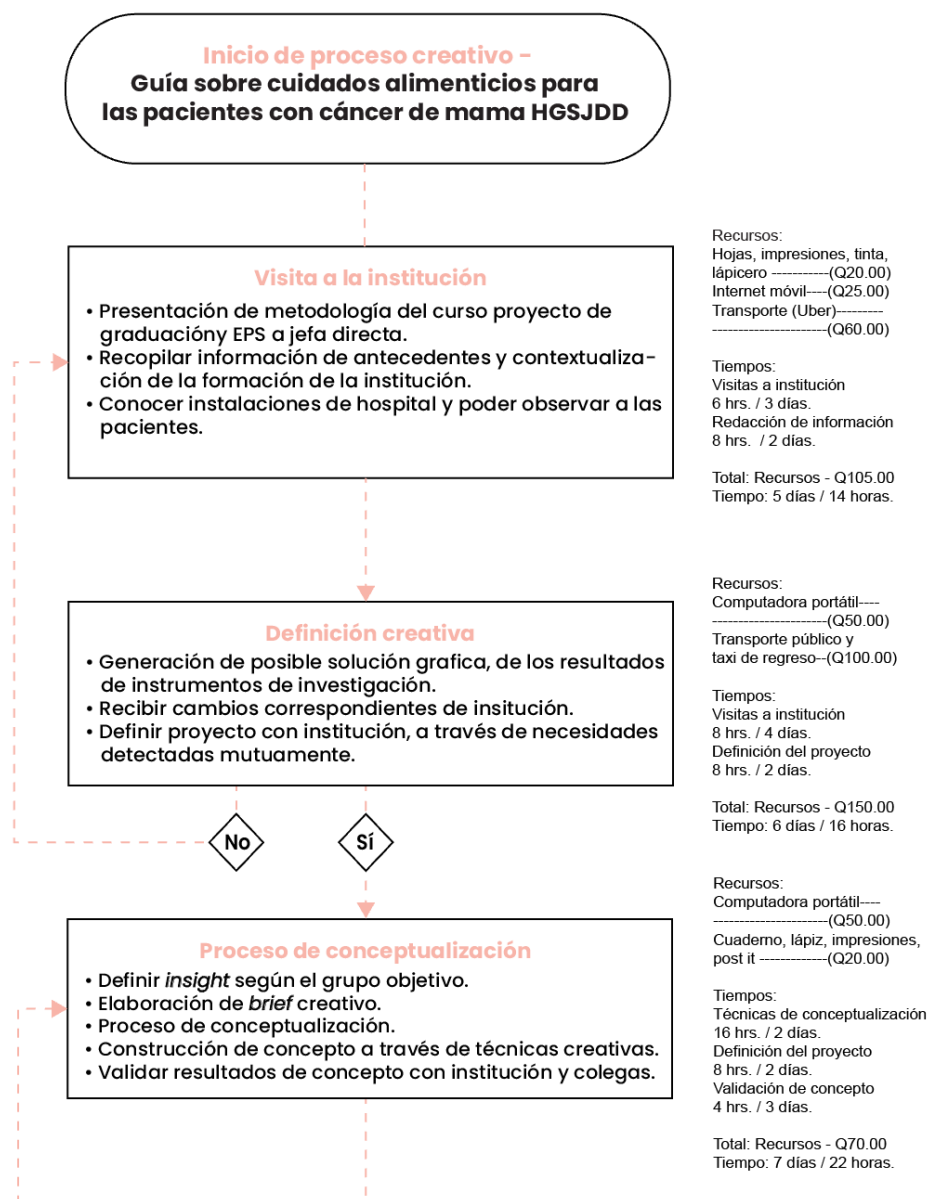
Inicio de proceso creativo -
Guía sobre cuidados alimenticios para las pacientes con cáncer de mama HGSJDD

Visita a la institución

• Presentación de metodología del curso proyecto de graduacióny EPS a jefa directa.
• Recopilar información de antecedentes y contextualización de la formación de la institución.
• Conocer instalaciones de hospital y poder observar a las pacientes.

Recursos:
Hojas, impresiones, tinta, lápicero -----------(Q20.00)
Internet móvil----(Q25.00)
Transporte (Uber)-----------------------------------(Q60.00)

Tiempos:
Visitas a institución
6 hrs. / 3 días.
Redacción de información
8 hrs. / 2 días.

Total: Recursos - Q105.00
Tiempo: 5 días / 14 horas.

Definición creativa

• Generación de posible solución grafica, de los resultados de instrumentos de investigación.
• Recibir cambios correspondientes de insitución.
• Definir proyecto con institución, a través de necesidades detectadas mutuamente.

Recursos:
Computadora portátil--------------------------(Q50.00)
Transporte público y taxi de regreso--(Q100.00)

Tiempos:
Visitas a institución
8 hrs. / 4 días.
Definición del proyecto
8 hrs. / 2 días.

Total: Recursos - Q150.00
Tiempo: 6 días / 16 horas.

No

Sí

Proceso de conceptualización

• Definir *insight* según el grupo objetivo.
• Elaboración de *brief* creativo.
• Proceso de conceptualización.
• Construcción de concepto a través de técnicas creativas.
• Validar resultados de concepto con institución y colegas.

Recursos:
Computadora portátil--------------------------(Q50.00)
Cuaderno, lápiz, impresiones, post it -------------(Q20.00)

Tiempos:
Técnicas de conceptualización
16 hrs. / 2 días.
Definición del proyecto
8 hrs. / 2 días.
Validación de concepto
4 hrs. / 3 días.

Total: Recursos - Q70.00
Tiempo: 7 días / 22 horas.